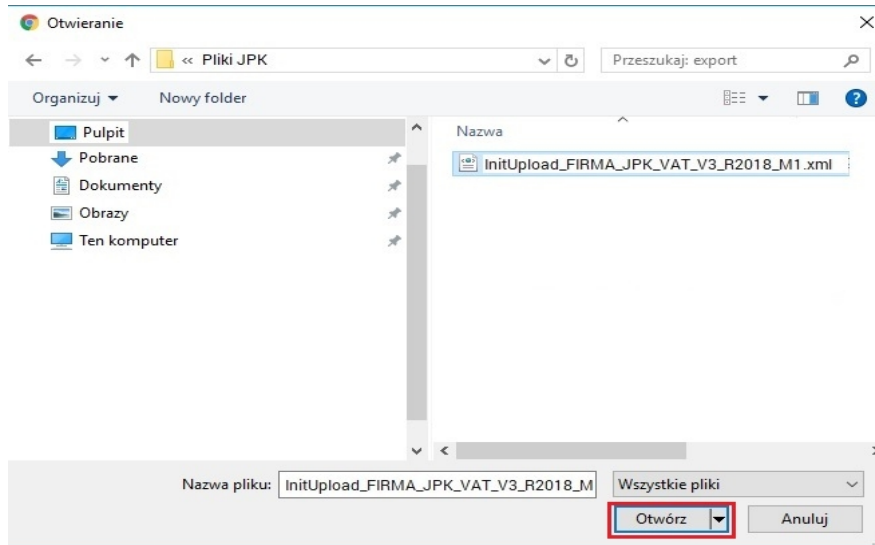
Otwieranie

« Pliki JPK

Przeszukaj: export

Organizuj ▾

Nowy folder

Pulpit

Pobrane

Dokumenty

Obrazy

Ten komputer

Nazwa

InitUpload_FIRMA_JPK_VAT_V3_R2018_M1.xml

Nazwa pliku: InitUpload_FIRMA_JPK_VAT_V3_R2018_M

Wszystkie pliki

Otwórz

Anuluj